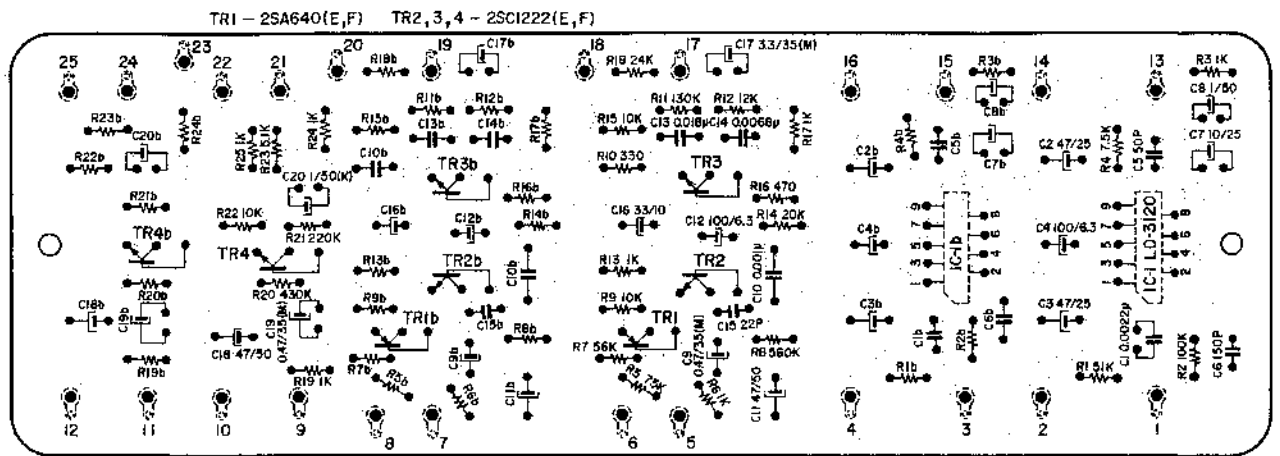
TR1 – 2SA640(E,F)   TR2,3,4 – 2SC1222(E,F)

25 24 23 22 21 20 19 18 17 16 15 14 13

R19b C17b R18 24K C17 3.3/35(M) R3b R3 1K

R23b C20b R24b R25 1K R23 5.1K R24 1K R15b R11b R12b C13b C14b R17b R15 10K R11 130K R12 12K C13 0.018μ C14 0.0068μ R17 1K C8b C8 1/50 C7b C7 10/25 R4b C5b C2 47/25 R4 7.5K C5 50P

R22b C10b R10 330 C2b

R21b C20 1/50(K) TR3b TR3 R16b R16 470

R22 10K C16b C12b R14b C16 33/10 C12 100/6.3 R14 20K

R21 220K TR4b TR4 R13b TR2b C10b R13 1K TR2 C10 0.001μ C4b C4 100/6.3

9 7 5 3 1 8 6 4 2 IC-1b IC-1 LD-3120

C18b R20b C19b R20 430K C19 0.47/35(M) R9b TR1b C15b R8b R9 10K TR1 C15 22P R8 560K C3b C3 47/25 C1b R2b C6b C1 0.0022μ

C18 47/50 R19b R19 1K R7b R5b C9b R6b C11b R7 56K R5 7.5K C9 0.47/35(M) R6 1K C11 47/50 R1b R1 5.1K R2 100K C6 150P

12 11 10 9 8 7 6 5 4 3 2 1